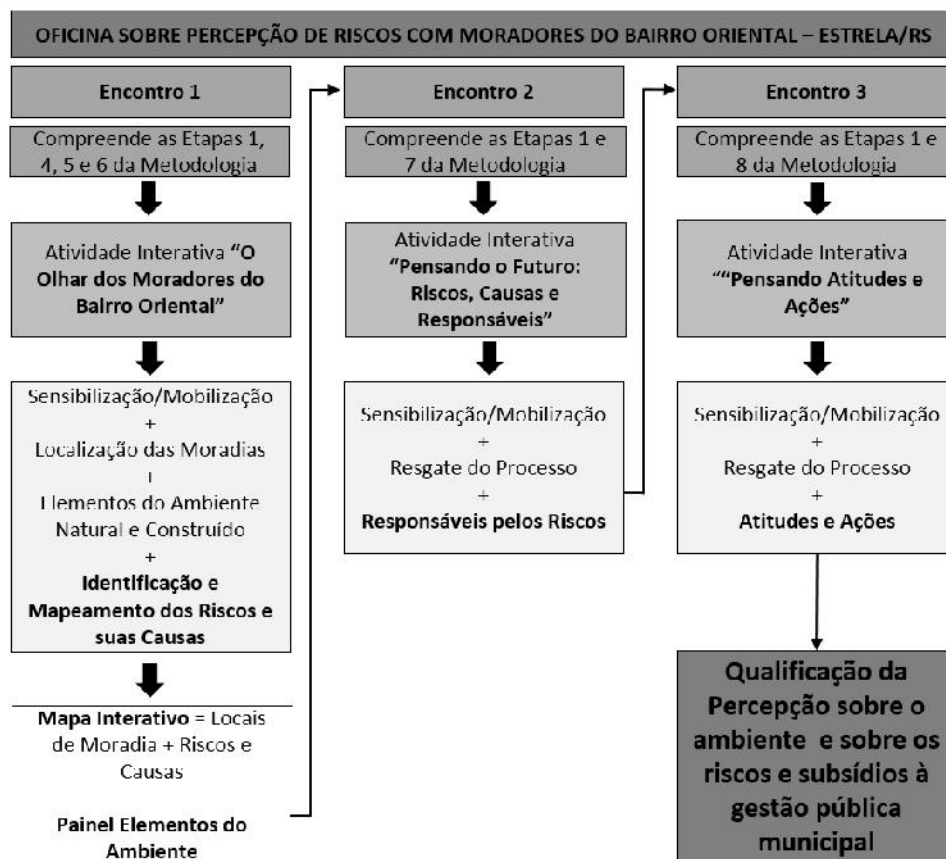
OFICINA SOBRE PERCEPÇÃO DE RISCOS COM MORADORES DO BAIRRO ORIENTAL – ESTRELA/RS

Encontro 1

Compreende as Etapas 1, 4, 5 e 6 da Metodologia

Atividade Interativa "O Olhar dos Moradores do Bairro Oriental"

Sensibilização/Mobilização + Localização das Moradias + Elementos do Ambiente Natural e Construído + Identificação e Mapeamento dos Riscos e suas Causas

Mapa Interativo = Locais de Moradia + Riscos e Causas

Painel Elementos do Ambiente

Encontro 2

Compreende as Etapas 1 e 7 da Metodologia

Atividade Interativa "Pensando o Futuro: Riscos, Causas e Responsáveis"

Sensibilização/Mobilização + Resgate do Processo + Responsáveis pelos Riscos

Encontro 3

Compreende as Etapas 1 e 8 da Metodologia

Atividade Interativa ""Pensando Atitudes e Ações"

Sensibilização/Mobilização + Resgate do Processo + Atitudes e Ações

Qualificação da Percepção sobre o ambiente e sobre os riscos e subsídios à gestão pública municipal